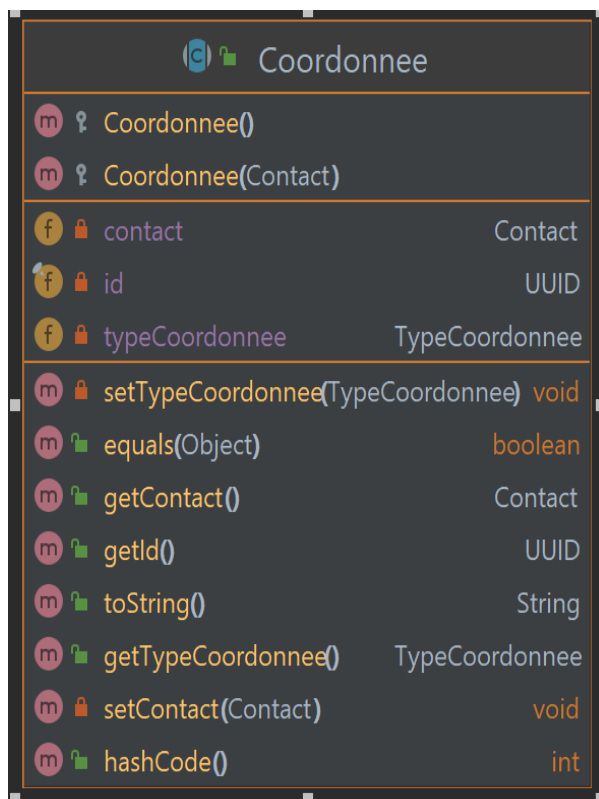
c Coordonnee

m Coordonnee()
m Coordonnee(Contact)

f contact Contact
f id UUID
f typeCoordonnee TypeCoordonnee

m setTypeCoordonnee(TypeCoordonnee) void
m equals(Object) boolean
m getContact() Contact
m getId() UUID
m toString() String
m getTypeCoordonnee() TypeCoordonnee
m setContact(Contact) void
m hashCode() int